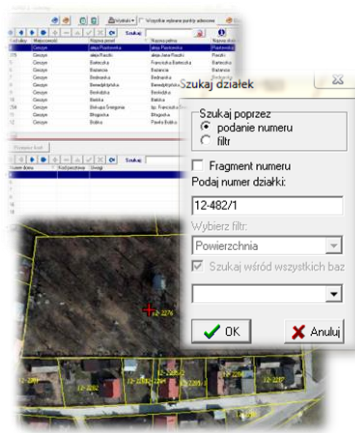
Wszystkie wybrane punkty adresowe

Szukaj

Gmina
Gmina
Gmina
Gmina
Gmina
Gmina
Gmina
Gmina
Gmina
Gmina
Gmina
Gmina

Szukaj działek

Szukaj poprzez
podanie numeru
filtr

Fragment numeru
Podaj numer działki:
12-482/1

Wybierz filtr:
Powierzchnia
Szukaj wśród wszystkich baz

OK
Anuluj

12-2276